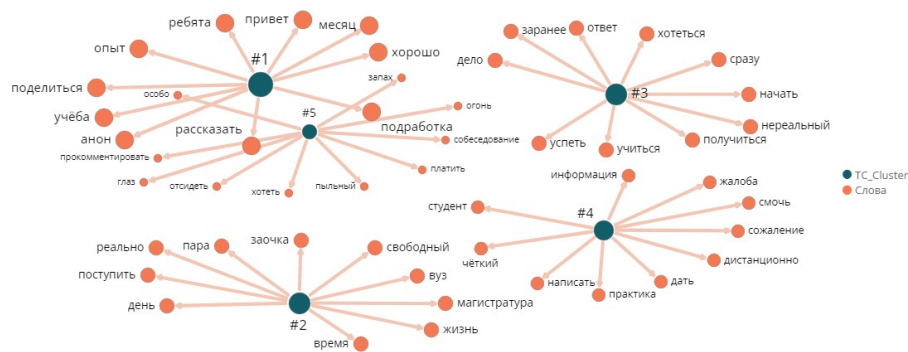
ребята
привет
месяц
опыт
хорошо
#1
поделиться
особо
запах
огонь
учёба
#5
рассказать
подработка
анон
собеседование
прокомментировать
платить
глаз
отсидеть
хотеть
пыльный
заранее
ответ
хотеться
дело
сразу
#3
начать
нереальный
успеть
учиться
получиться
TC_Cluster
Слова
информация
жалоба
студент
#4
смочь
сожаление
чёткий
дистанционно
написать
дать
практика
реально
пара
заочка
свободный
поступить
вуз
день
магистратура
#2
жизнь
время